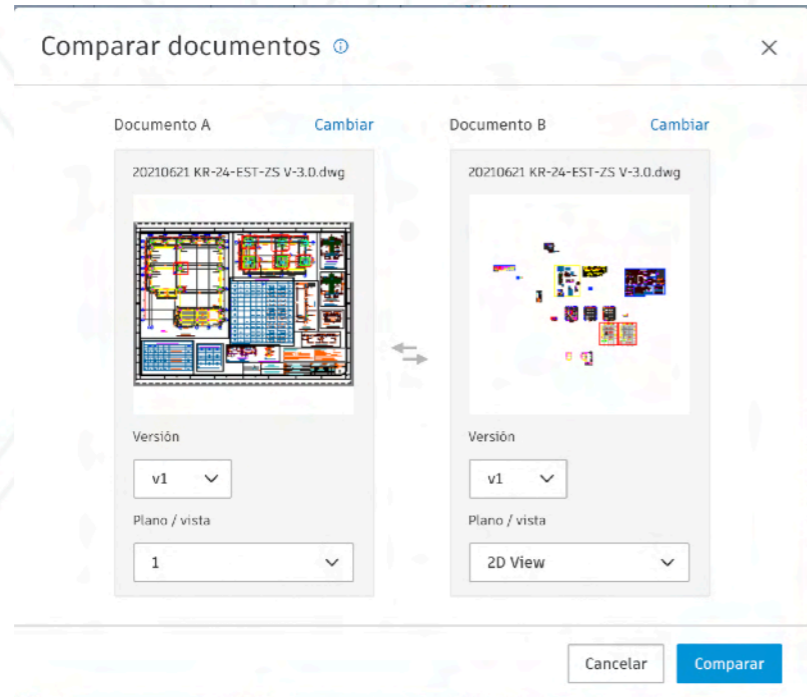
Comparar documentos ⓘ ×

Documento A Cambiar

20210621 KR-24-EST-ZS V-3.0.dwg

Versión

v1

Plano / vista

1

Documento B Cambiar

20210621 KR-24-EST-ZS V-3.0.dwg

Versión

v1

Plano / vista

2D View

Cancelar Comparar